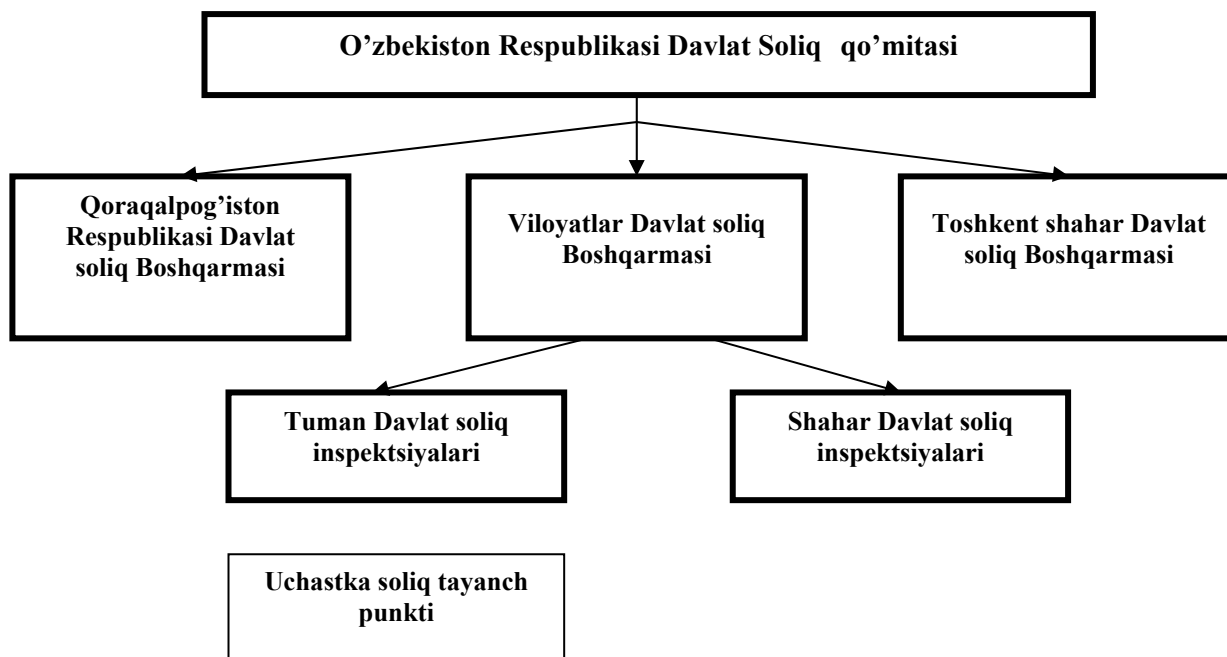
O’zbekiston Respublikasi Davlat Soliq qo’mitasi

Qoraqalpog’iston Respublikasi Davlat soliq Boshqarmasi

Viloyatlar Davlat soliq Boshqarmasi

Toshkent shahar Davlat soliq Boshqarmasi

Tuman Davlat soliq inspektsiyalari

Shahar Davlat soliq inspektsiyalari

Uchastka soliq tayanch punkti